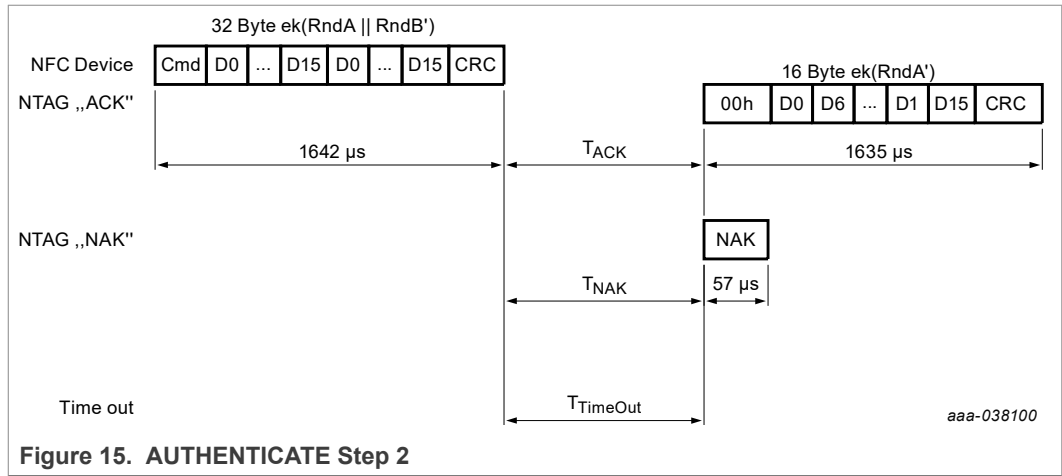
32 Byte ek(RndA || RndB')

NFC Device

| Cmd | D0 | ... | D15 | D0 | ... | D15 | CRC |
|---|---|---|---|---|---|---|---|

16 Byte ek(RndA')

NTAG ,,ACK''

| 00h | D0 | D6 | ... | D1 | D15 | CRC |
|---|---|---|---|---|---|---|

1642 µs

$T_{ACK}$

1635 µs

NTAG ,,NAK''

NAK

$T_{NAK}$

57 µs

Time out

$T_{TimeOut}$

aaa-038100

Figure 15. AUTHENTICATE Step 2